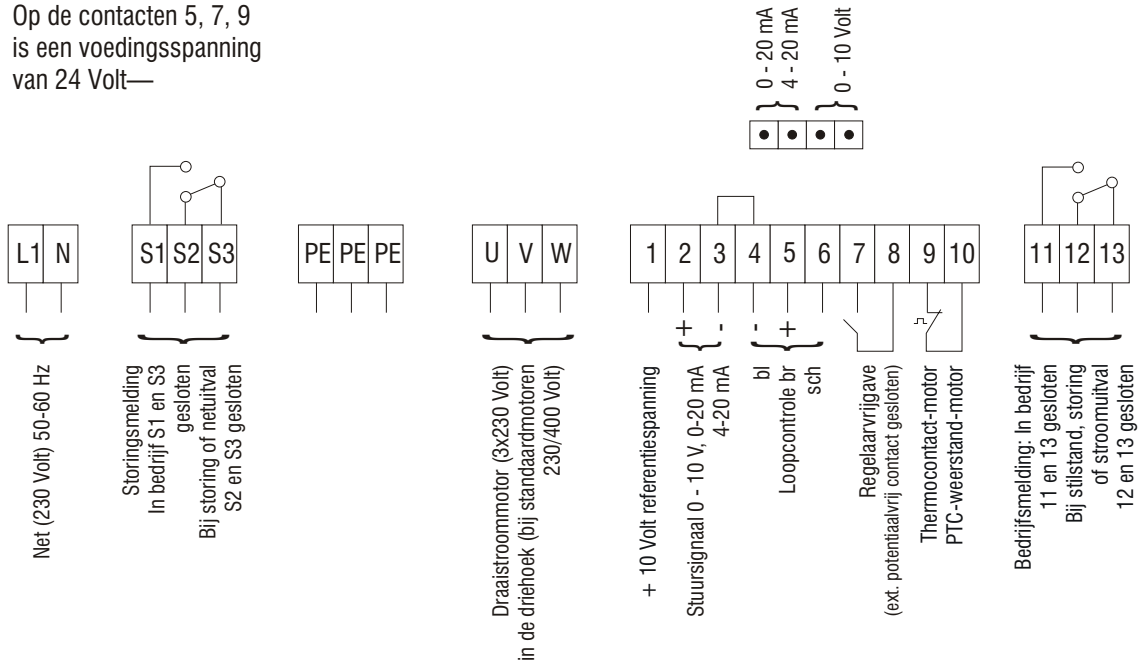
Op de contacten 5, 7, 9 is een voedingsspanning van 24 Volt—

0 - 20 mA
4 - 20 mA
0 - 10 Volt

L1 N
S1 S2 S3
PE PE PE
U V W
1 2 3 4 5 6 7 8 9 10
11 12 13

Net (230 Volt) 50-60 Hz

Storingsmelding
In bedrijf S1 en S3 gesloten
Bij storing of netuitval S2 en S3 gesloten

Draaistroommotor (3x230 Volt) in de driehoek (bij standaardmotoren 230/400 Volt)

+ 10 Volt referentiespanning

+ -
Stuursignaal 0 - 10 V, 0-20 mA 4-20 mA

- +
bl
Loopcontrole br
sch

Regelaarvrijgave
(ext. potentiaalvrij contact gesloten)

Thermocontact-motor
PTC-weerstand-motor

Bedrijfsmelding: In bedrijf 11 en 13 gesloten
Bij stilstand, storing of stroomuitval 12 en 13 gesloten